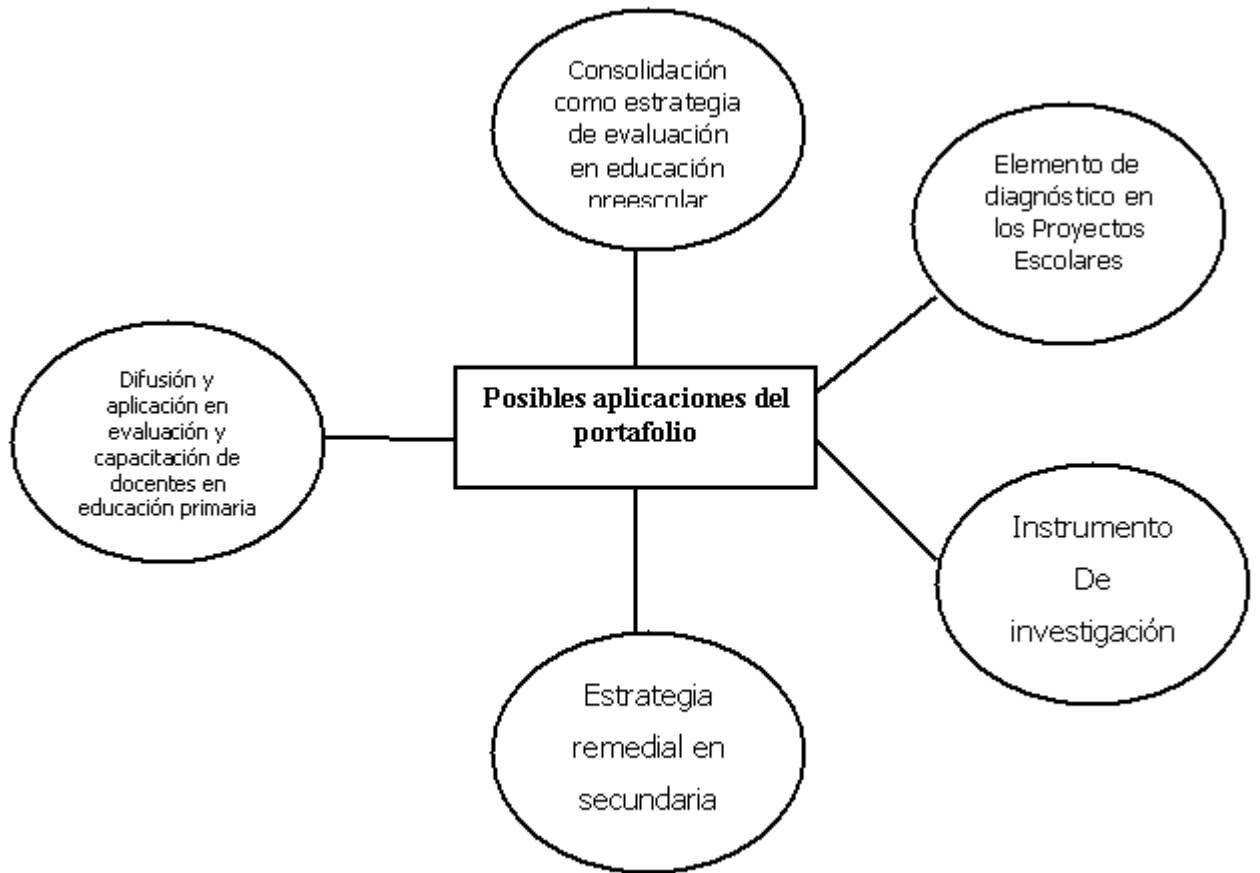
Consolidación como estrategia de evaluación en educación preescolar

Elemento de diagnóstico en los Proyectos Escolares

Difusión y aplicación en evaluación y capacitación de docentes en educación primaria

Posibles aplicaciones del portafolio

Instrumento De investigación

Estrategia remedial en secundaria